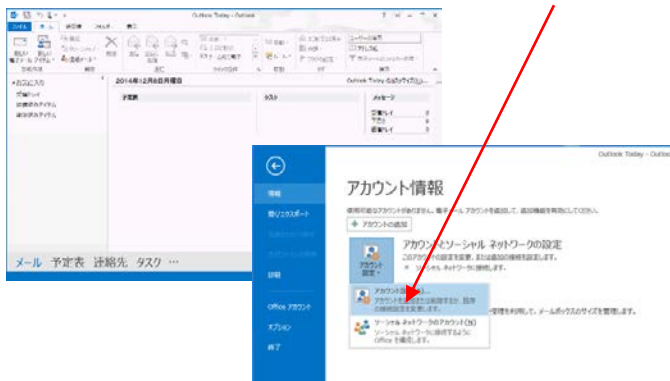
Outlook Today - Outlook

2014年12月8日月曜日

予定表

タスク

メッセージ

受信トレイ

下書き

送信トレイ

Outlook Today のカスタマイズ

お気に入り

受信トレイ

送信済みアイテム

削除済みアイテム

メール 予定表 連絡先 タスク …

Outlook Today - Outlook

情報

開く/エクスポート

印刷

Office アカウント

オプション

終了

アカウント情報

使用可能なアカウント情報がありません。電子メール アカウントを追加して、追加機能を有効にしてください。

+ アカウントの追加

アカウントとソーシャル ネットワークの設定

このアカウントの設定を変更、または追加の接続を設定します。

ソーシャル ネットワークに接続します。

アカウント設定

アカウント設定(A)...

アカウントを追加または削除するか、既存の接続設定を変更します。

ソーシャル ネットワークのアカウント(N)

ソーシャル ネットワークに接続するように Office を構成します。

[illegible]整理を利用して、メールボックスのサイズを管理します。